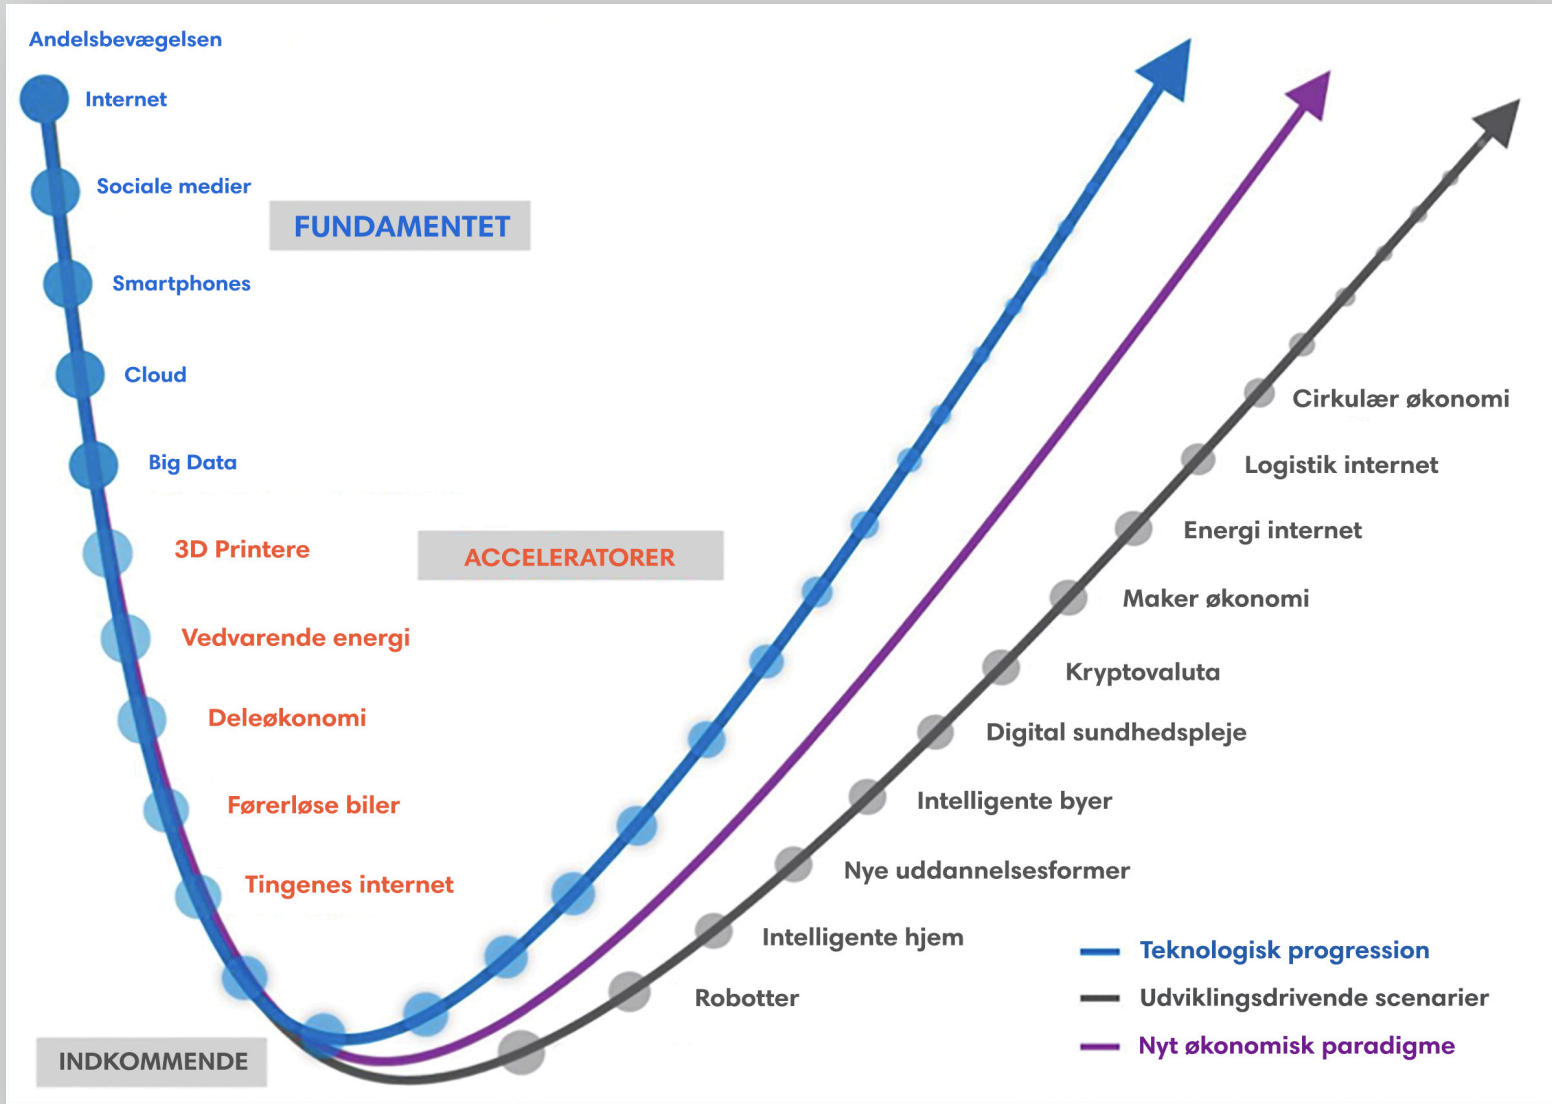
Andelsbevægelsen

Internet

Sociale medier

FUNDAMENTET

Smartphones

Cloud

Big Data

3D Printere

ACCELERATORER

Vedvarende energi

Deleøkonomi

Førerløse biler

Tingenes internet

INDKOMMENDE

Cirkulær økonomi

Logistik internet

Energi internet

Maker økonomi

Kryptovaluta

Digital sundhedspleje

Intelligente byer

Nye uddannelsesformer

Intelligente hjem

Robotter

Teknologisk progression

Udviklingsdrivende scenarier

Nyt økonomisk paradigme